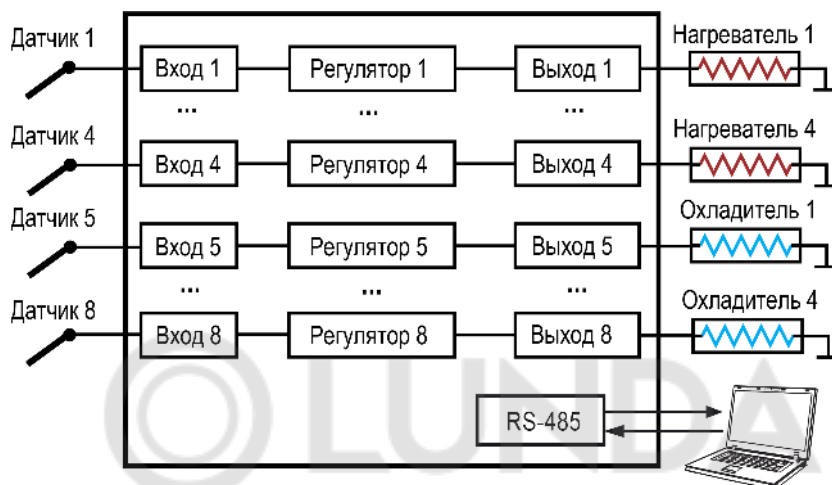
Датчик 1
Вход 1
Регулятор 1
Выход 1
Нагреватель 1
...
...
...
Датчик 4
Вход 4
Регулятор 4
Выход 4
Нагреватель 4
Датчик 5
Вход 5
Регулятор 5
Выход 5
Охладитель 1
...
...
...
Датчик 8
Вход 8
Регулятор 8
Выход 8
Охладитель 4
RS-485
LUNDA